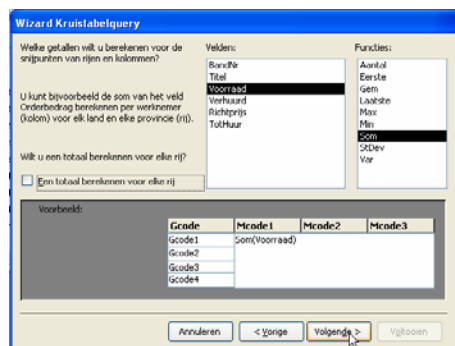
Wizard Kruislabelquery

Welke getallen wilt u berekenen voor de snijpunten van rijen en kolommen?

U kunt bijvoorbeeld de som van het veld Orderbedrag berekenen per werknemer (kolom) voor elk land en elke provincie (rij).

Wilt u een totaal berekenen voor elke rij?

Een totaal berekenen voor elke rij

Velden:
BandNr
Titel
Voorraad
Verhuurd
Richtprijs
TotHuur

Functies:
Aantal
Eerste
Gem
Laatste
Max
Min
Som
StDev
Var

Voorbeeld:

| Gcode | Mcode1 | Mcode2 | Mcode3 |
|---|---|---|---|
| Gcode1 | Som(Voorraad) | | |
| Gcode2 | | | |
| Gcode3 | | | |
| Gcode4 | | | |

Annuleren
< Vorige
Volgende >
Voltooien